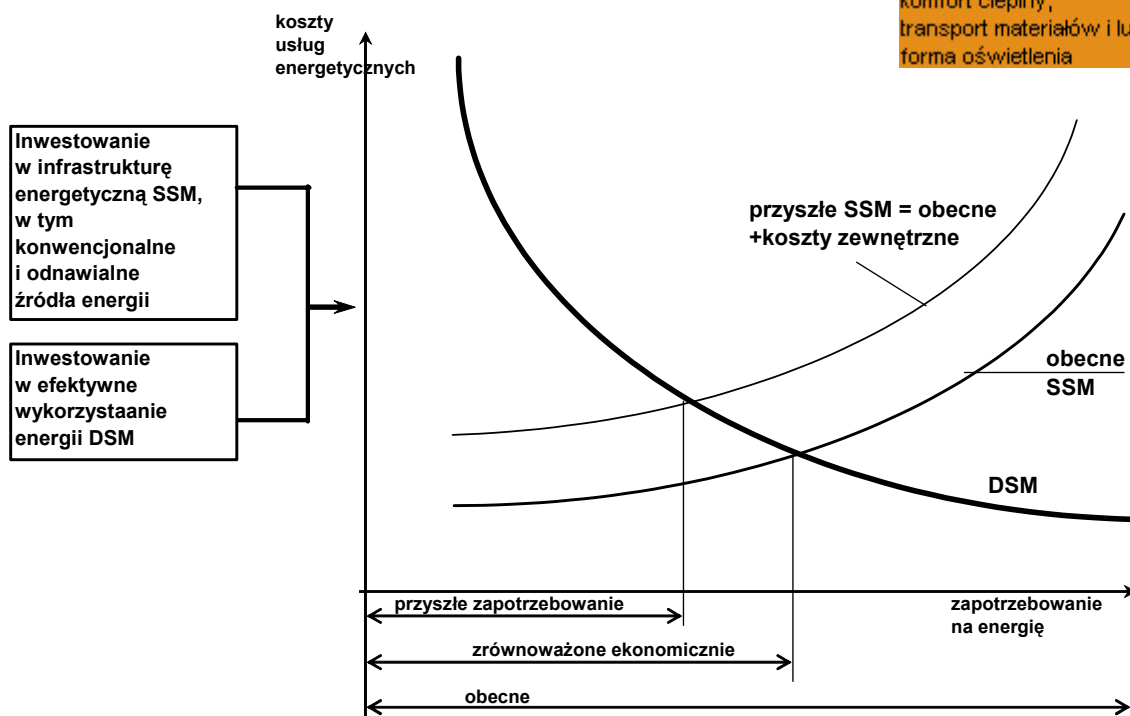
komfort cieplny, transport materiałów i lu forma oświetlenia

koszty usług energetycznych

Inwestowanie w infrastrukturę energetyczną SSM, w tym konwencjonalne i odnawialne źródła energii

Inwestowanie w efektywne wykorzystaanie energii DSM

przyszłe SSM = obecne +koszty zewnętrzne

obecne SSM

DSM

przyszłe zapotrzebowanie

zapotrzebowanie na energię

zrównoważone ekonomicznie

obecne